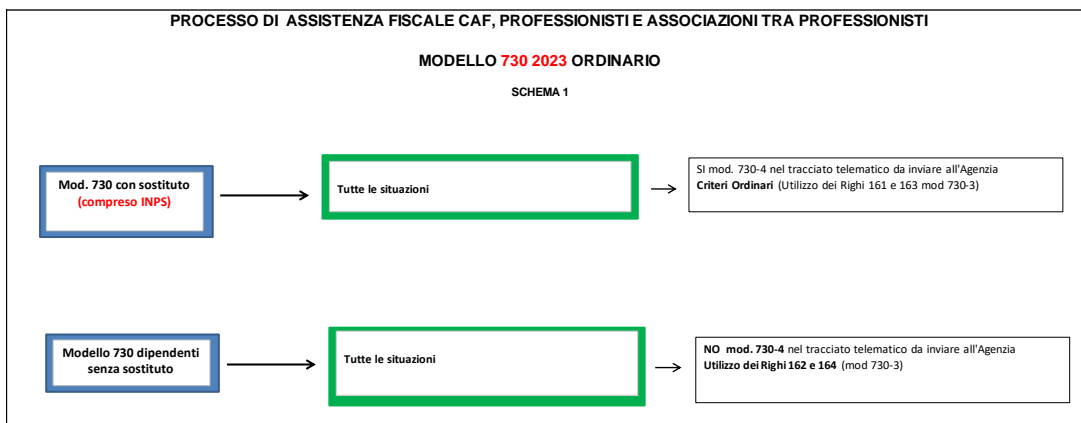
PROCESSO DI ASSISTENZA FISCALE CAF, PROFESSIONISTI E ASSOCIAZIONI TRA PROFESSIONISTI

MODELLO 730 2023 ORDINARIO

SCHEMA 1

Mod. 730 con sostituto
(compreso INPS)

Tutte le situazioni

SI mod. 730-4 nel tracciato telematico da inviare all'Agenzia
Criteri Ordinari (Utilizzo dei Righi 161 e 163 mod 730-3)

Modello 730 dipendenti senza sostituto

Tutte le situazioni

NO mod. 730-4 nel tracciato telematico da inviare all'Agenzia
Utilizzo dei Righi 162 e 164 (mod 730-3)